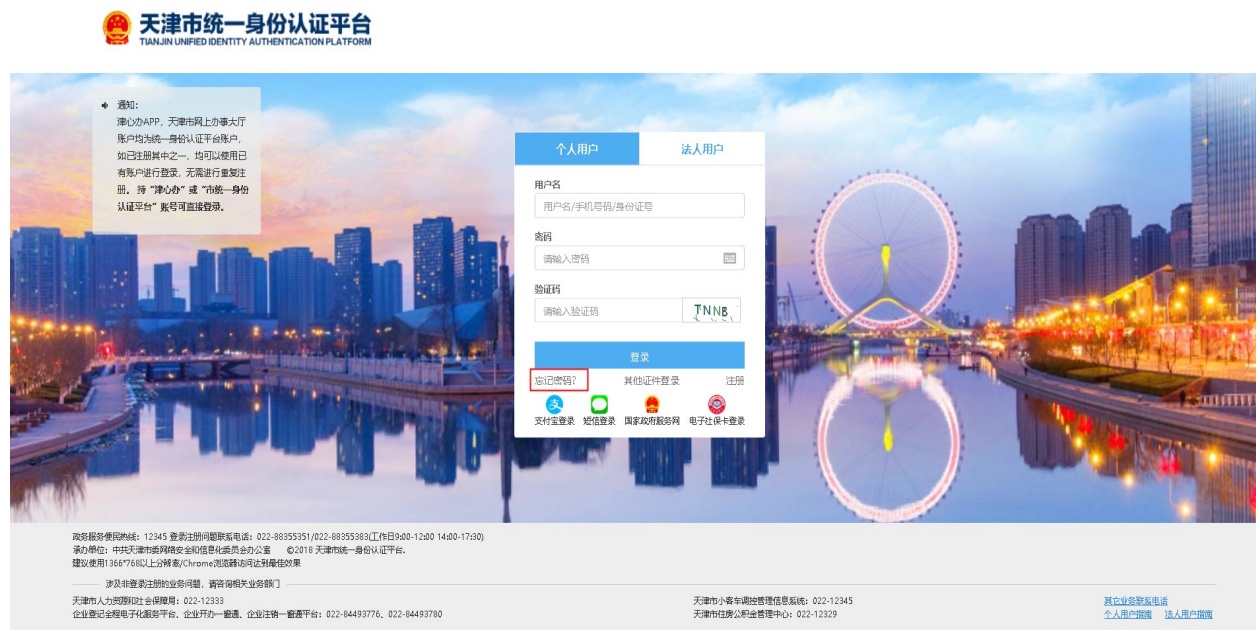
天津市统一身份认证平台
TIANJIN UNIFIED IDENTITY AUTHENTICATION PLATFORM

通知:
津心办APP，天津市网上办事大厅账户均为统一身份认证平台账户，如已注册其中之一，均可以使用已有账户进行登录，无需进行重复注册。持"津心办"或"市统一身份认证平台"账号可直接登录。

个人用户
法人用户
用户名
用户名/手机号码/身份证号
密码
请输入密码
验证码
请输入验证码
TNNB
登录
忘记密码?
其他证件登录
注册
支付宝登录
短信登录
国家政府服务网
电子社保卡登录

政务服务便民热线：12345 登录注册问题联系电话：022-88355351/022-88355383(工作日9:00-12:00 14:00-17:30)
承办单位：中共天津市委网络安全和信息化委员会办公室 ©2018 天津市统一身份认证平台.
建议使用1366*768以上分辨率/Chrome浏览器访问达到最佳效果
涉及非登录注册的业务问题，请咨询相关业务部门
天津市人力资源和社会保障局：022-12333
企业登记全程电子化服务平台、企业开办一窗通、企业注销一窗通平台：022-84493776、022-84493780
天津市小客车调控管理信息系统：022-12345
天津市住房公积金管理中心：022-12329
其它业务联系电话
个人用户指南 法人用户指南